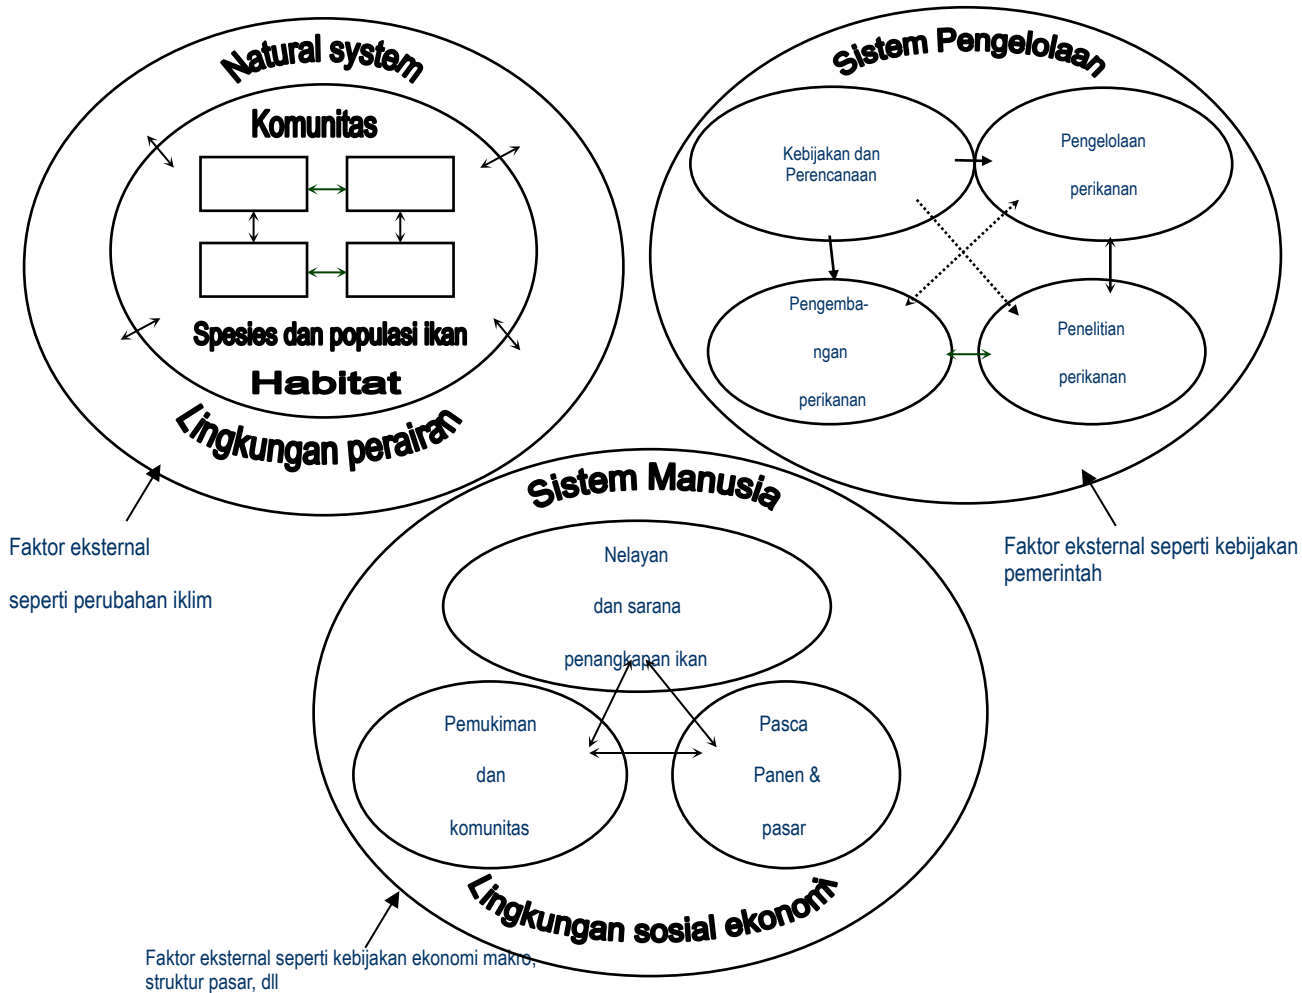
Natural system

Komunitas

Spesies dan populasi ikan

Habitat

Lingkungan perairan

Faktor eksternal

seperti perubahan iklim

Sistem Pengelolaan

Kebijakan dan Perencanaan

Pengelolaan

perikanan

Pengembangan

perikanan

Penelitian

perikanan

Faktor eksternal seperti kebijakan pemerintah

Sistem Manusia

Nelayan

dan sarana

penangkapan ikan

Pemukiman

dan

komunitas

Pasca

Panen &

pasar

Lingkungan sosial ekonomi

Faktor eksternal seperti kebijakan ekonomi makro, struktur pasar, dll